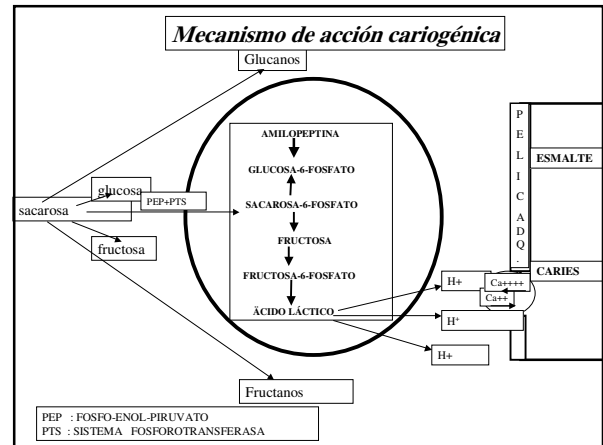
Mecanismo de acción cariogénica

Glucanos

AMILOPEPTINA

GLUCOSA-6-FOSFATO

SACAROSA-6-FOSFATO

FRUCTOSA

FRUCTOSA-6-FOSFATO

ÄCIDO LÁCTICO

glucosa

sacarosa

PEP+PTS

fructosa

P E L I C A D Q .

ESMALTE

CARIES

H+

Ca++++

Ca++

H+

H+

Fructanos

PEP : FOSFO-ENOL-PIRUVATO
PTS : SISTEMA FOSFOROTRANSFERASA